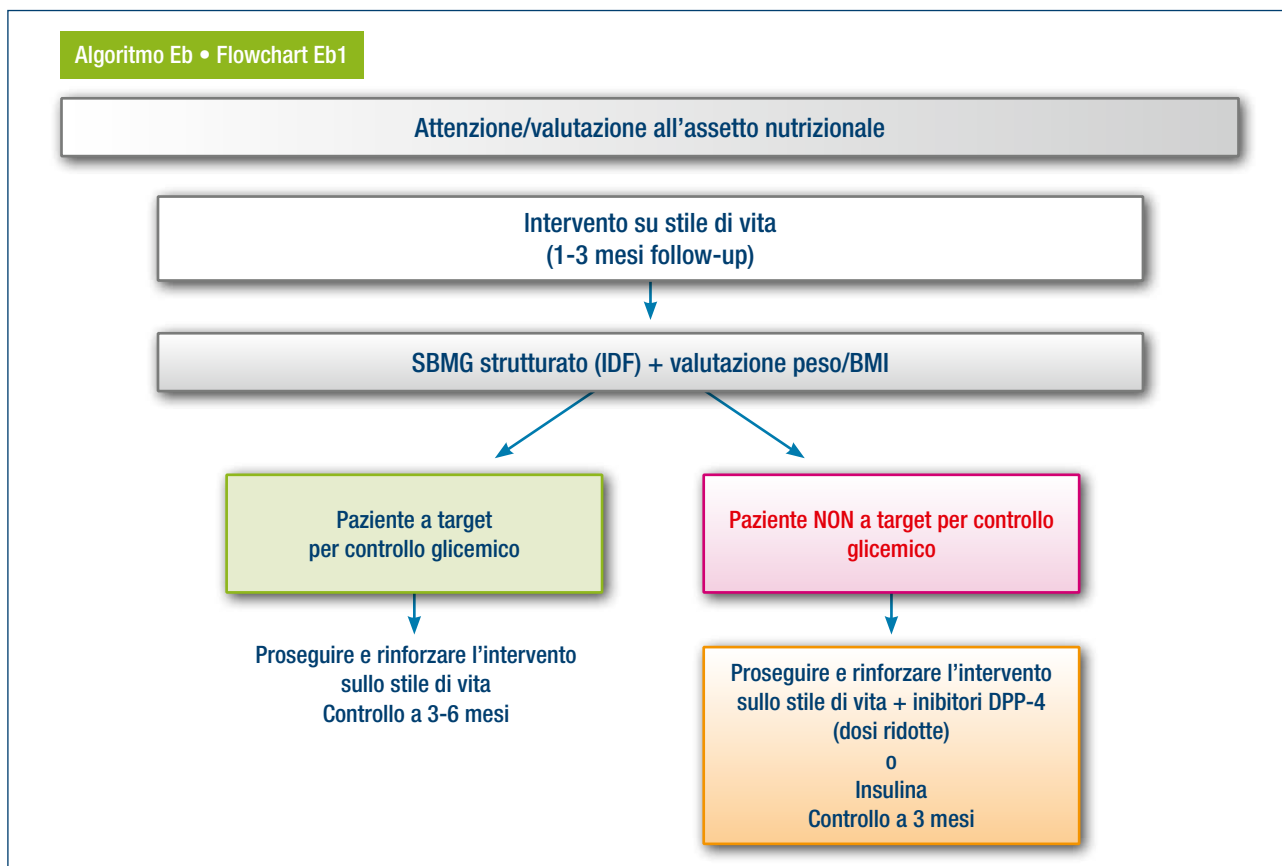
Algoritmo Eb • Flowchart Eb1

Attenzione/valutazione all’assetto nutrizionale

Intervento su stile di vita
(1-3 mesi follow-up)

SBMG strutturato (IDF) + valutazione peso/BMI

Paziente a target
per controllo glicemico

Proseguire e rinforzare l’intervento
sullo stile di vita
Controllo a 3-6 mesi

Paziente NON a target per controllo glicemico

Proseguire e rinforzare l’intervento
sullo stile di vita + inibitori DPP-4
(dosi ridotte)
o
Insulina
Controllo a 3 mesi